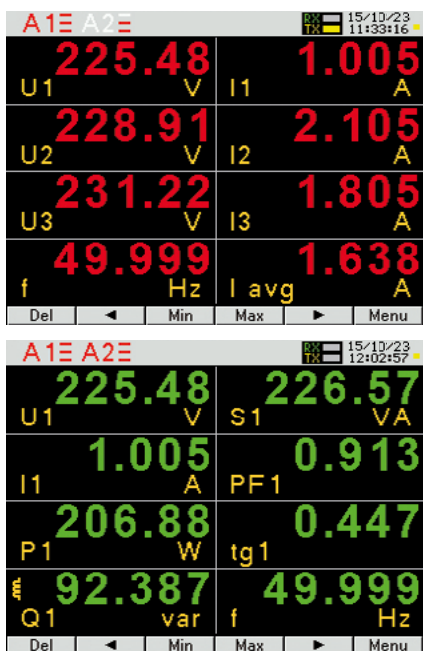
A1☰ A2☰ RX TX 15/10/23 11:33:16

225.48
U1 V

1.005
I1 A

228.91
U2 V

2.105
I2 A

231.22
U3 V

1.805
I3 A

49.999
f Hz

1.638
I avg A

Del ◄ Min Max ► Menu

A1☰ A2☰ RX TX 15/10/23 12:02:57

225.48
U1 V

226.57
S1 VA

1.005
I1 A

0.913
PF1

206.88
P1 W

0.447
tg1

92.387
Q1 var

49.999
f Hz

Del ◄ Min Max ► Menu